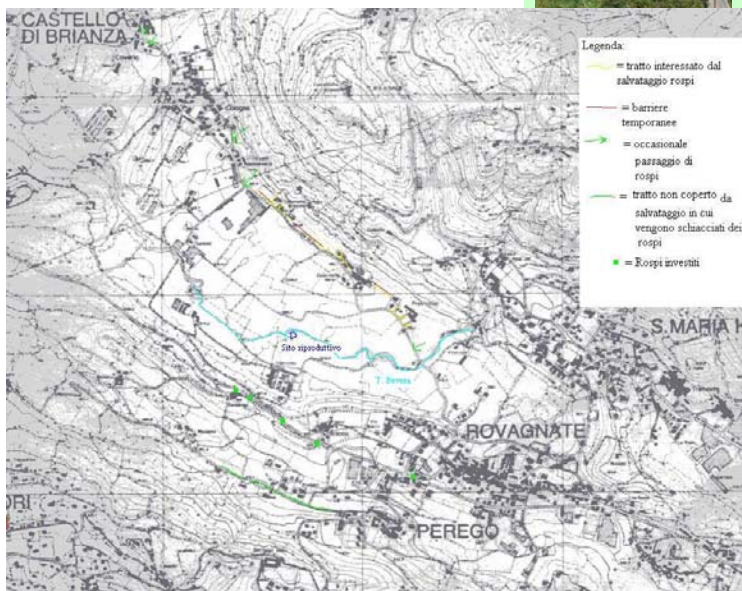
CASTELLO DI BRIANZA

Legenda:

= tratto interessato dal salvataggio rospi

= barriere temporanee

= occasionale passaggio di rospi

= tratto non coperto da salvataggio in cui vengono schiacciati dei rospi

= Rospi investiti

S. MARIA H

Sito riproduttivo

T. Bevera

ROVAGNATE

ORI

PEREGO